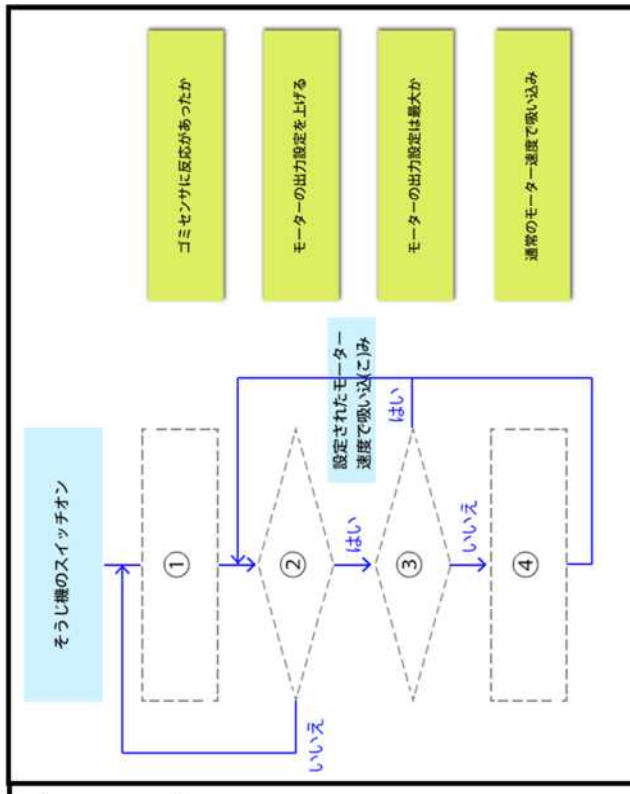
ゴミセンサに反応があったか

モーターの出力設定を上げる

モーターの出力設定は最大か

通常のモーター速度で吸い込み

そうじ機のスイッチオン

①

②

はい

③

いいえ

④

設定されたモーター速度で吸い込(こ)み

はい

いいえ